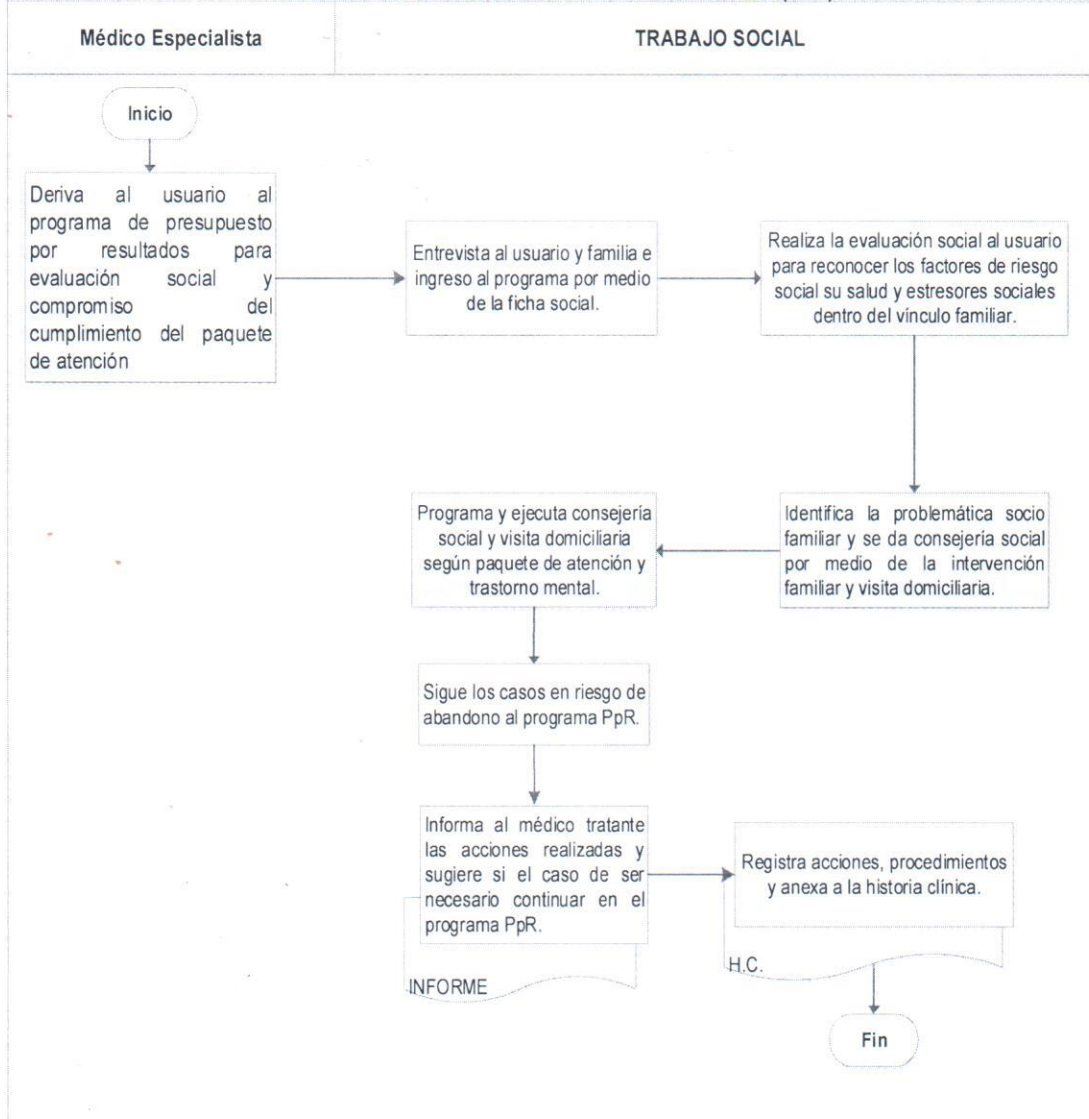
Médico Especialista

TRABAJO SOCIAL

Inicio

Deriva al usuario al programa de presupuesto por resultados para evaluación social y compromiso del cumplimiento del paquete de atención

Entrevista al usuario y familia e ingreso al programa por medio de la ficha social.

Realiza la evaluación social al usuario para reconocer los factores de riesgo social su salud y estresores sociales dentro del vínculo familiar.

Identifica la problemática socio familiar y se da consejería social por medio de la intervención familiar y visita domiciliaria.

Programa y ejecuta consejería social y visita domiciliaria según paquete de atención y trastorno mental.

Sigue los casos en riesgo de abandono al programa PpR.

Informa al médico tratante las acciones realizadas y sugiere si el caso de ser necesario continuar en el programa PpR.

INFORME

Registra acciones, procedimientos y anexa a la historia clínica.

H.C.

Fin